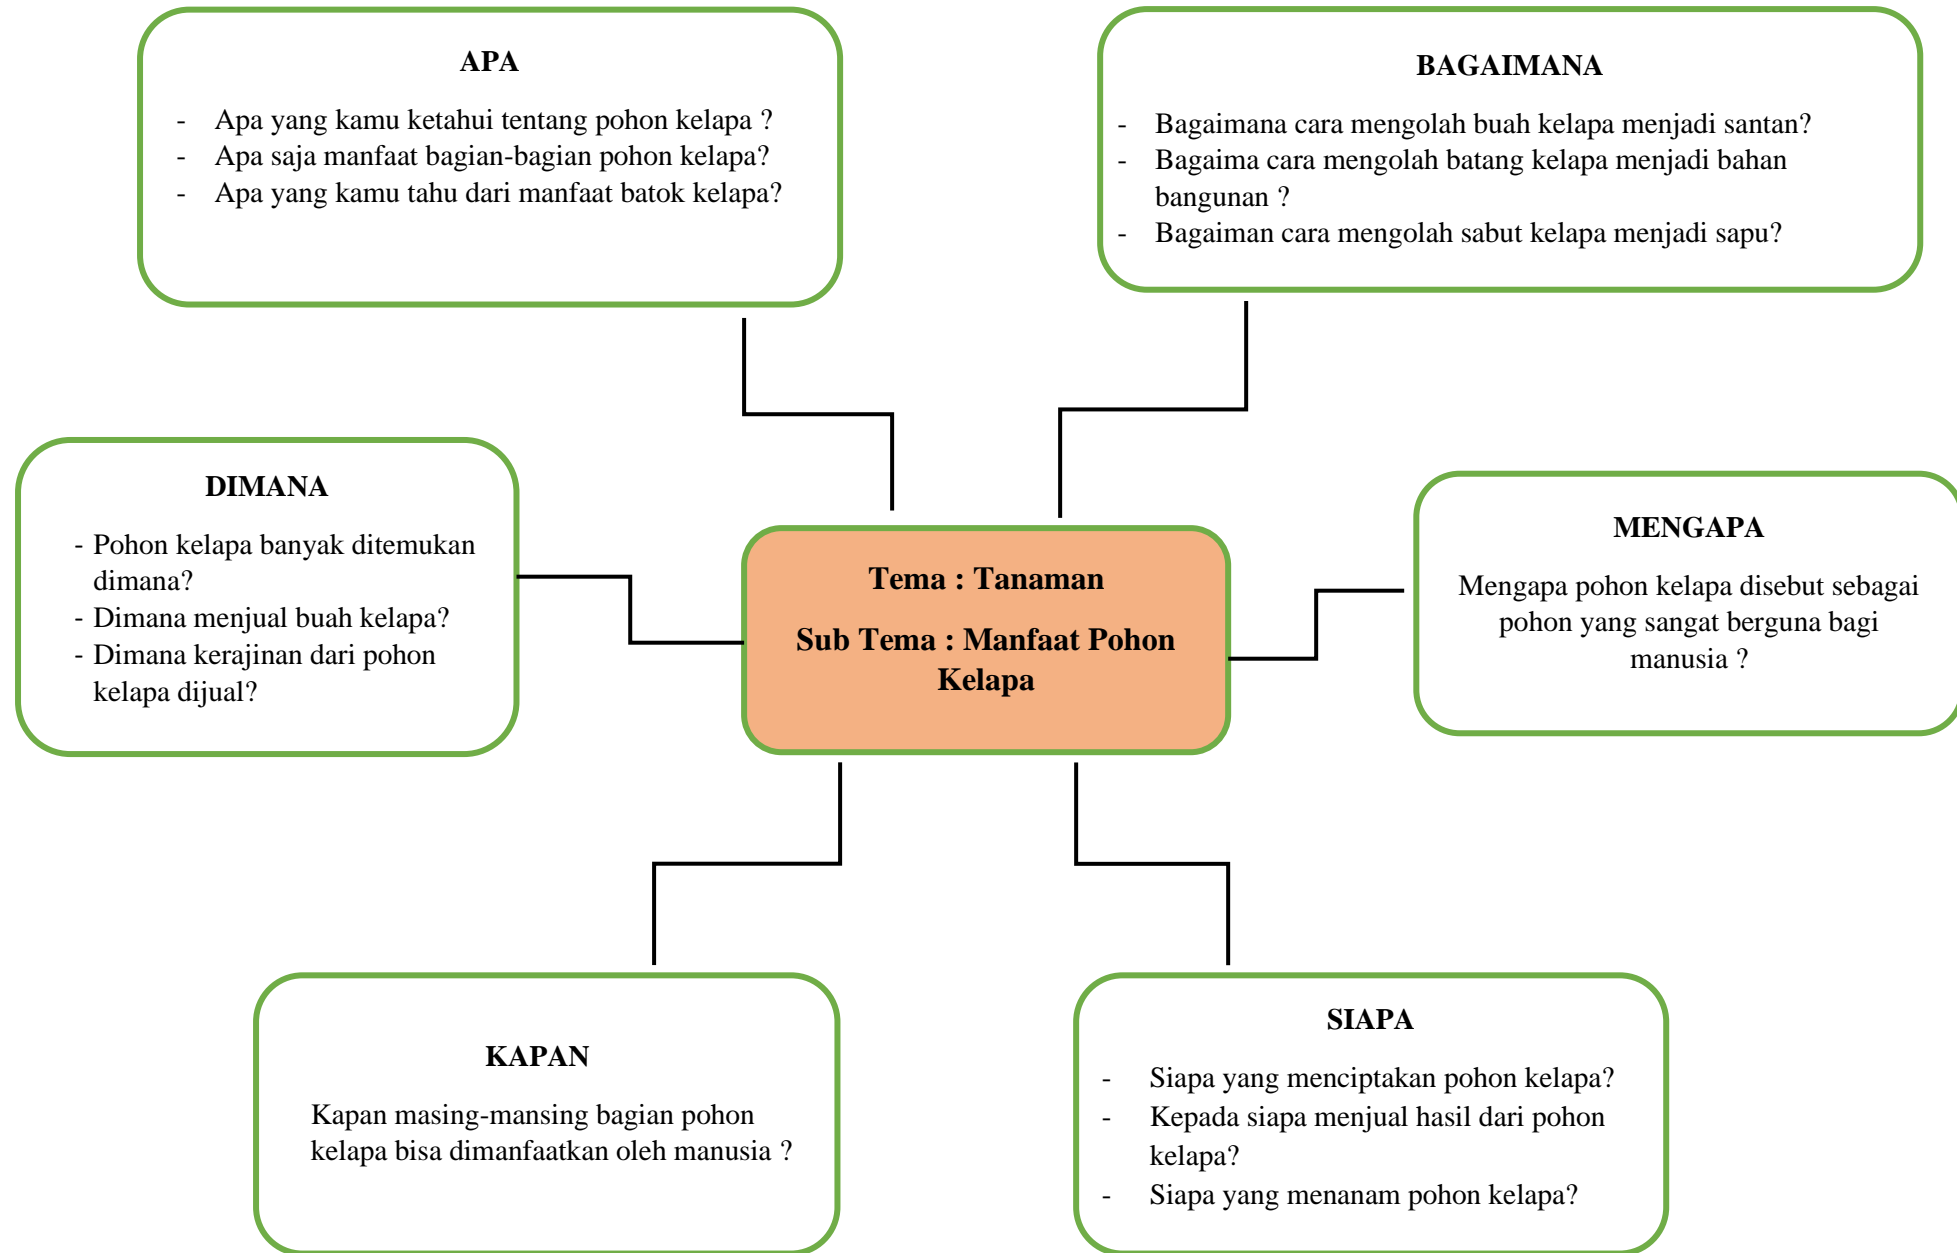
APA

- Apa yang kamu ketahui tentang pohon kelapa ?
- Apa saja manfaat bagian-bagian pohon kelapa?
- Apa yang kamu tahu dari manfaat batok kelapa?

BAGAIMANA

- Bagaimana cara mengolah buah kelapa menjadi santan?
- Bagaima cara mengolah batang kelapa menjadi bahan bangunan ?
- Bagaiman cara mengolah sabut kelapa menjadi sapu?

DIMANA

- Pohon kelapa banyak ditemukan dimana?
- Dimana menjual buah kelapa?
- Dimana kerajinan dari pohon kelapa dijual?

Tema : Tanaman

Sub Tema : Manfaat Pohon Kelapa

MENGAPA

Mengapa pohon kelapa disebut sebagai pohon yang sangat berguna bagi manusia ?

KAPAN

Kapan masing-mansing bagian pohon kelapa bisa dimanfaatkan oleh manusia ?

SIAPA

- Siapa yang menciptakan pohon kelapa?
- Kepada siapa menjual hasil dari pohon kelapa?
- Siapa yang menanam pohon kelapa?